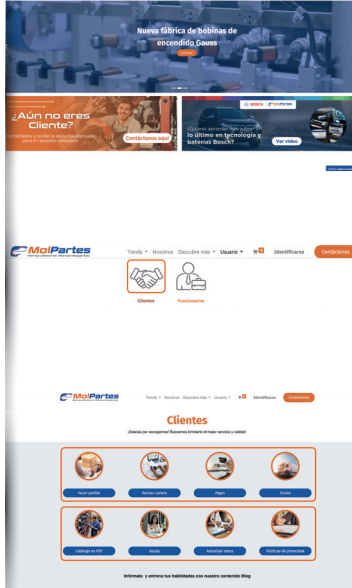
Nueva fábrica de bobinas de encendido Gauss

¿Aún no eres Cliente?

Contáctanos aquí

BOSCH MolPartes

lo último en tecnología y baterías Bosch?

Ver video

MolPartes

Tienda Nosotros Descubre más Usuario Identificarse Contáctanos

Clientes Funcionarios

MolPartes

Tienda Nosotros Descubre más Usuario Identificarse Contáctanos

Clientes

¡Gracias por escogernos! Buscamos brindarte el mejor servicio y calidad

Hacer pedido

Revisar cartera

Pagos

Envíos

Catálogo en PDF

Ayuda

Actualizar datos

Políticas de privacidad

Infórmate y entrena tus habilidades con nuestro contenido Blog